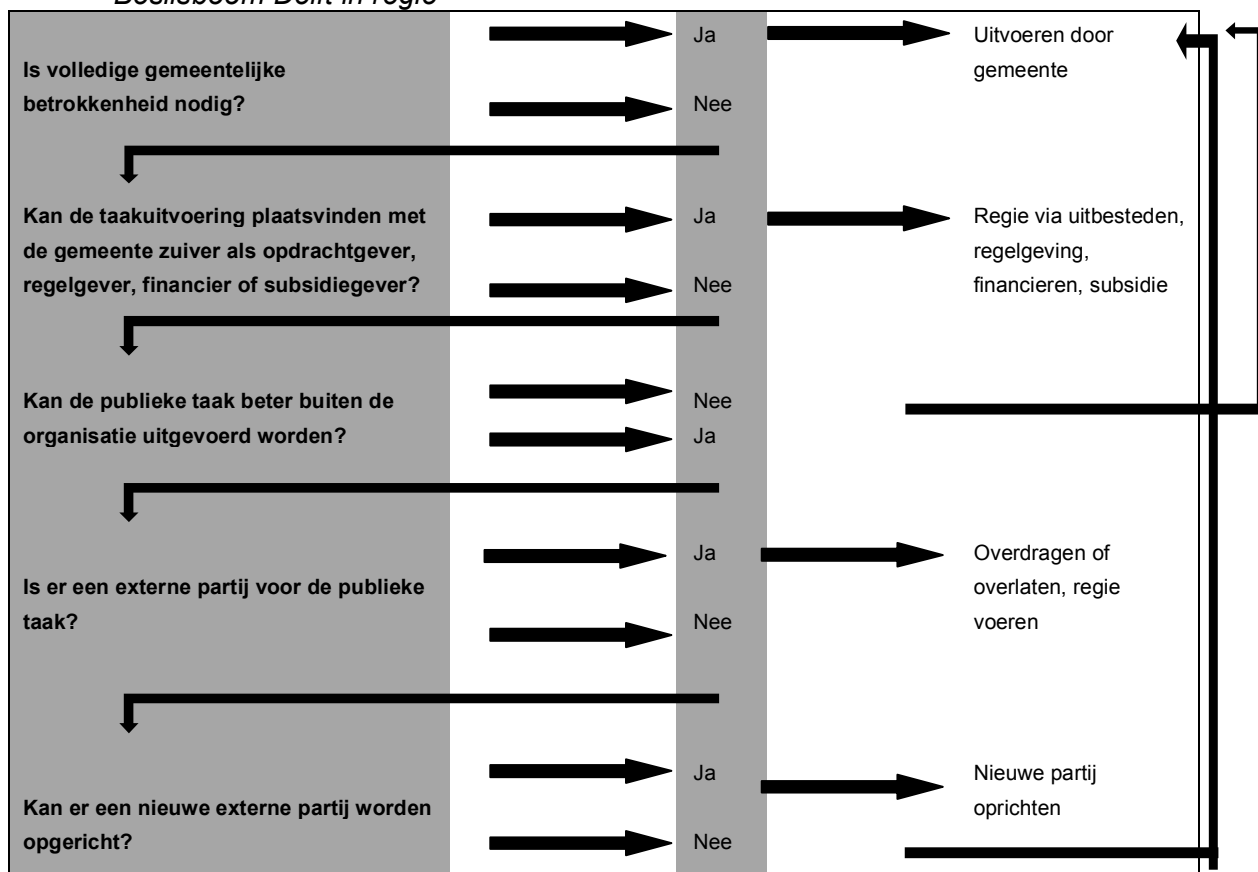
Beslisboom Delft in regie

Is volledige gemeentelijke betrokkenheid nodig?

Ja

Nee

Uitvoeren door gemeente

Kan de taakuitvoering plaatsvinden met de gemeente zuiver als opdrachtgever, regelgever, financier of subsidiegever?

Ja

Nee

Regie via uitbesteden, regelgeving, financieren, subsidie

Kan de publieke taak beter buiten de organisatie uitgevoerd worden?

Nee

Ja

Is er een externe partij voor de publieke taak?

Ja

Nee

Overdragen of overlaten, regie voeren

Kan er een nieuwe externe partij worden opgericht?

Ja

Nee

Nieuwe partij oprichten